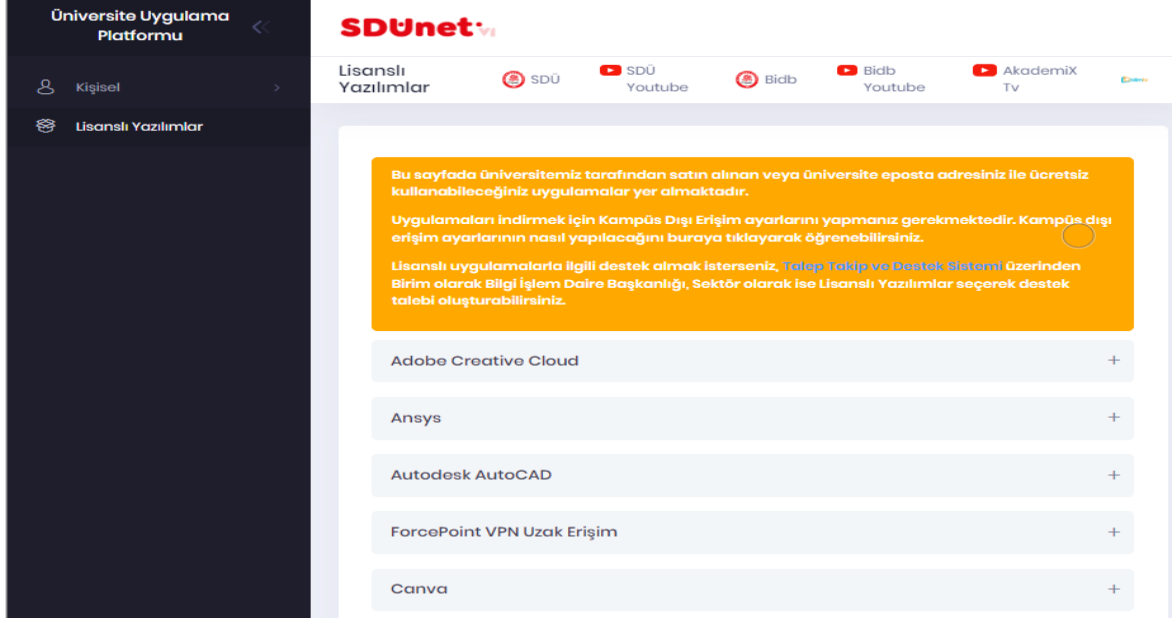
Üniversite Uygulama Platformu

Kişisel

Lisanslı Yazılımlar

SDUnet

Lisanslı Yazılımlar

SDÜ

SDÜ Youtube

Bidb

Bidb Youtube

AkademiX Tv

Bu sayfada üniversitemiz tarafından satın alınan veya üniversite eposta adresiniz ile ücretsiz kullanabileceğiniz uygulamalar yer almaktadır.

Uygulamaları indirmek için Kampüs Dışı Erişim ayarlarını yapmanız gerekmektedir. Kampüs dışı erişim ayarlarının nasıl yapılacağını buraya tıklayarak öğrenebilirsiniz.

Lisanslı uygulamalarla ilgili destek almak isterseniz, Talep Takip ve Destek Sistemi üzerinden Birim olarak Bilgi İşlem Daire Başkanlığı, Sektör olarak ise Lisanslı Yazılımlar seçerek destek talebi oluşturabilirsiniz.

Adobe Creative Cloud +

Ansys +

Autodesk AutoCAD +

ForcePoint VPN Uzak Erişim +

Canva +